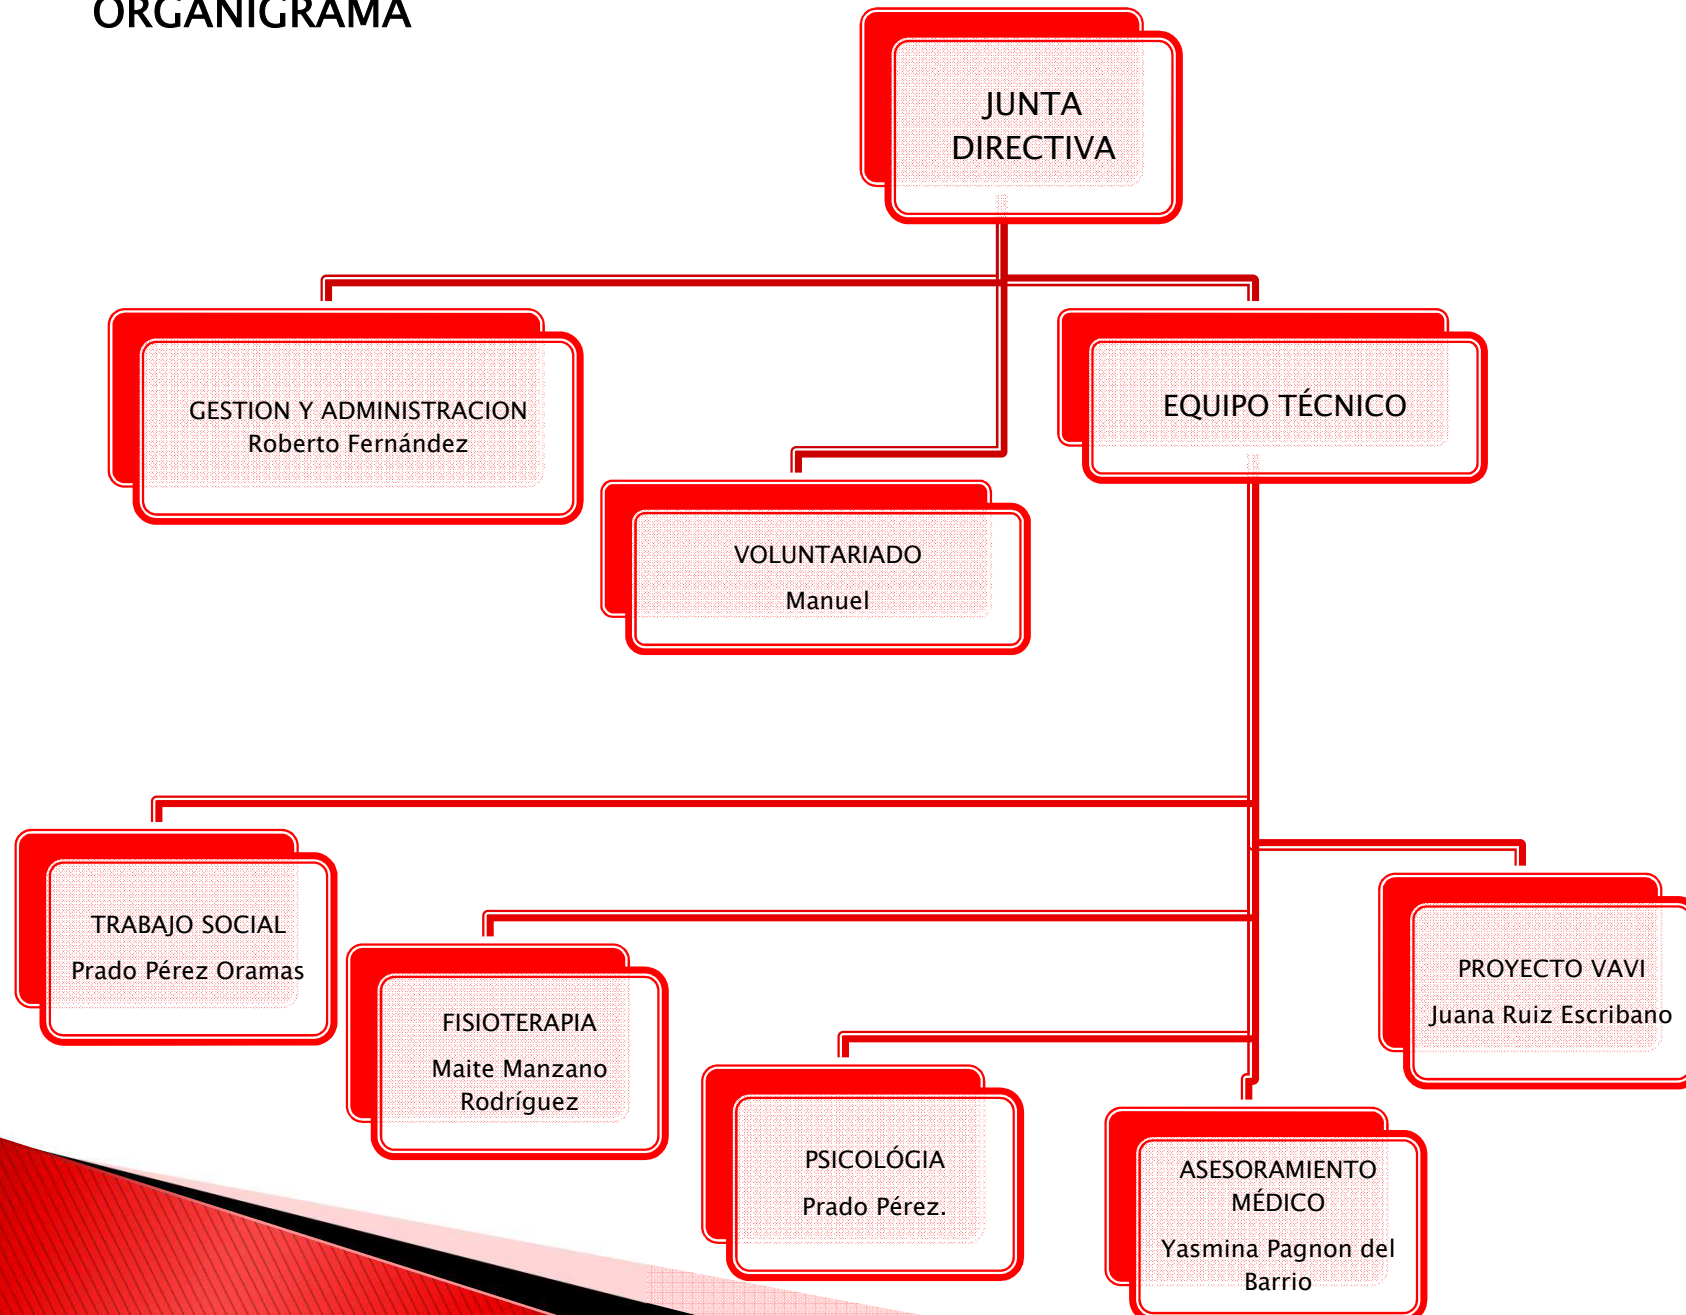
ORGANIGRAMA

JUNTA DIRECTIVA

GESTION Y ADMINISTRACION
Roberto Fernández

EQUIPO TÉCNICO

VOLUNTARIADO
Manuel

TRABAJO SOCIAL
Prado Pérez Oramas

FISIOTERAPIA
Maite Manzano Rodríguez

PROYECTO VAVI
Juana Ruiz Escribano

PSICOLÓGIA
Prado Pérez.

ASESORAMIENTO MÉDICO
Yasmina Pagnon del Barrio